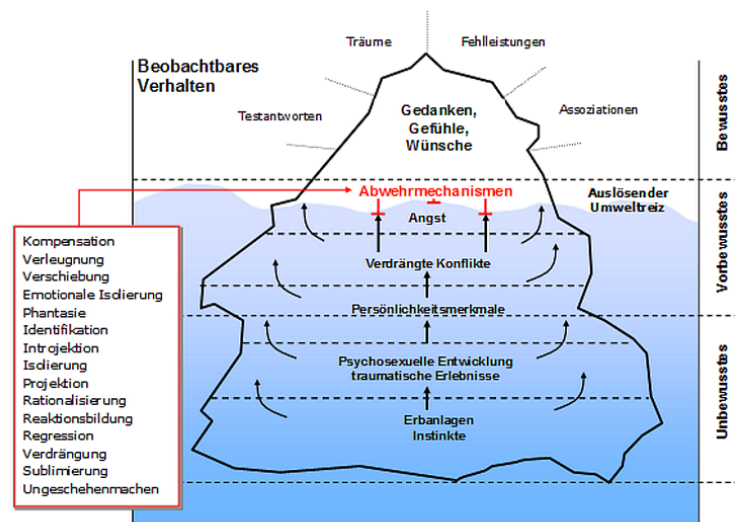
Beobachtbares Verhalten

Träume

Fehlleistungen

Testantworten

Gedanken, Gefühle, Wünsche

Assoziationen

Bewusstes

Abwehrmechanismen

Auslösender Umweltreiz

Angst

Vorbewusstes

Verdrängte Konflikte

Persönlichkeitsmerkmale

Psychosexuelle Entwicklung traumatische Erlebnisse

Unbewusstes

Erbanlagen Instinkte

Kompensation
Verleugnung
Verschiebung
Emotionale Isolierung
Phantasie
Identifikation
Introjektion
Isolierung
Projektion
Rationalisierung
Reaktionsbildung
Regression
Verdrängung
Sublimierung
Ungeschehenmachen